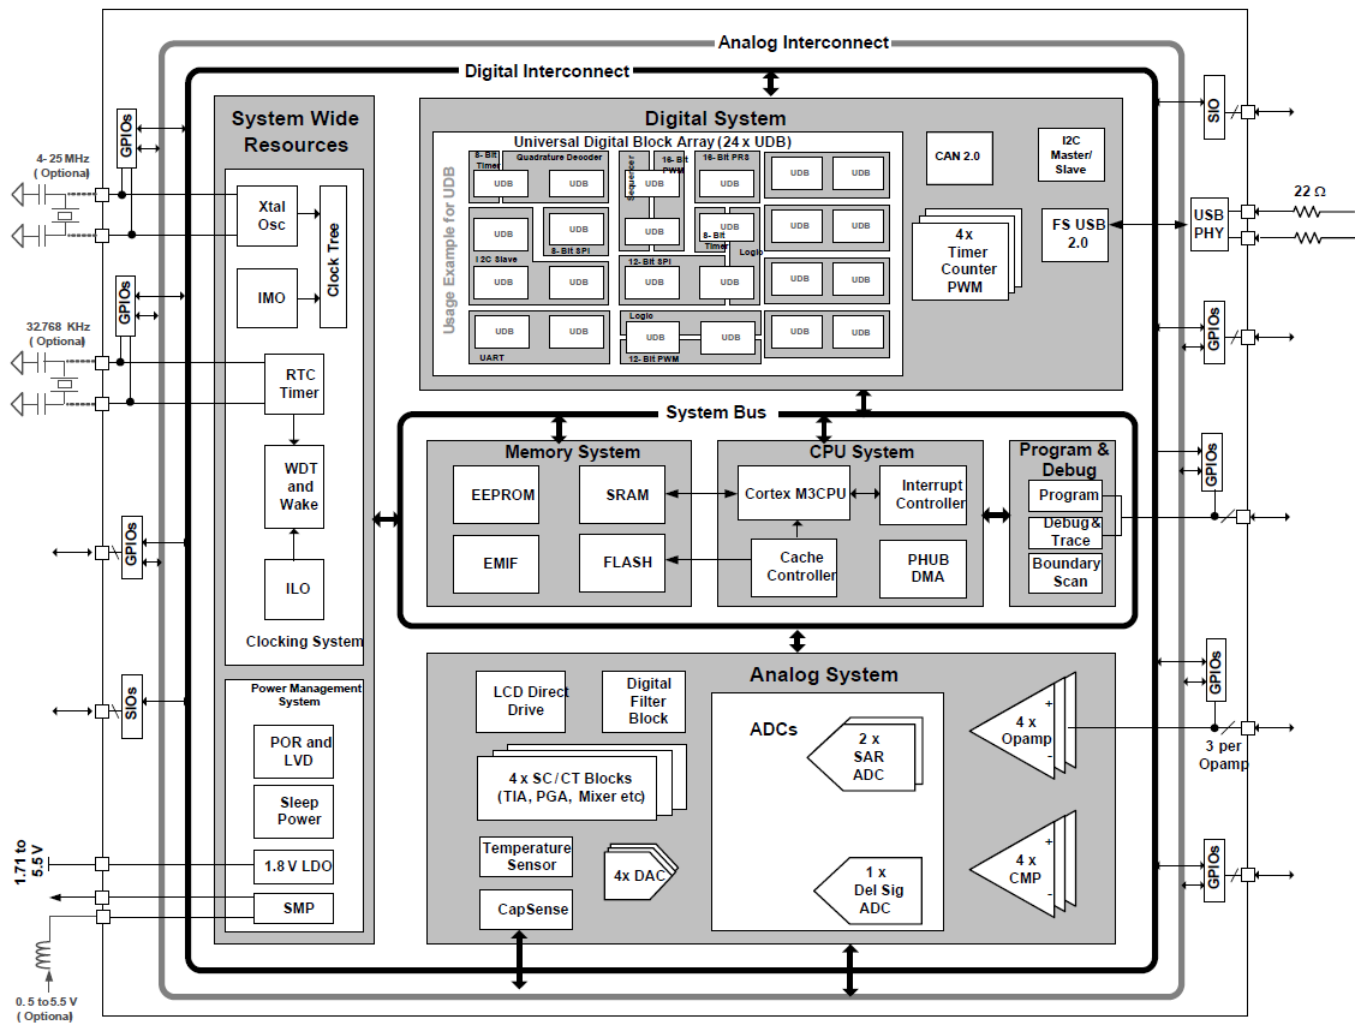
Analog Interconnect
Digital Interconnect

GPIOs
4- 25 MHz ( Optional)
GPIOs
32.768 KHz ( Optional)
GPIOs
SIOs
1.71 to 5.5 V
0.5 to 5.5 V ( Optional)

System Wide Resources
Xtal Osc
IMO
Clock Tree
RTC Timer
WDT and Wake
ILO
Clocking System

Power Management System
POR and LVD
Sleep Power
1.8 V LDO
SMP

Digital System
Universal Digital Block Array (24 x UDB)
Usage Example for UDB
8- Bit Timer
Quadrature Decoder
Sequencer
16- Bit PWM
16- Bit PRS
UDB UDB UDB UDB UDB UDB UDB
UDB UDB UDB UDB UDB UDB
8- Bit SPI
8- Bit Timer
I 2C Slave
12- Bit SPI
Logic
UDB UDB UDB UDB UDB UDB
Logic
UDB UDB UDB UDB UDB UDB
UART
12- Bit PWM
CAN 2.0
I2C Master/ Slave
4 x Timer Counter PWM
FS USB 2.0
USB PHY
22 Ω
SIO
GPIOs

System Bus
Memory System
EEPROM
SRAM
EMIF
FLASH
CPU System
Cortex M3CPU
Interrupt Controller
Cache Controller
PHUB DMA
Program & Debug
Program
Debug & Trace
Boundary Scan
GPIOs

Analog System
LCD Direct Drive
Digital Filter Block
4 x SC / CT Blocks (TIA, PGA, Mixer etc)
Temperature Sensor
CapSense
4x DAC
ADCs
2 x SAR ADC
1 x Del Sig ADC
4 x Opamp
4 x CMP
GPIOs
3 per Opamp
GPIOs